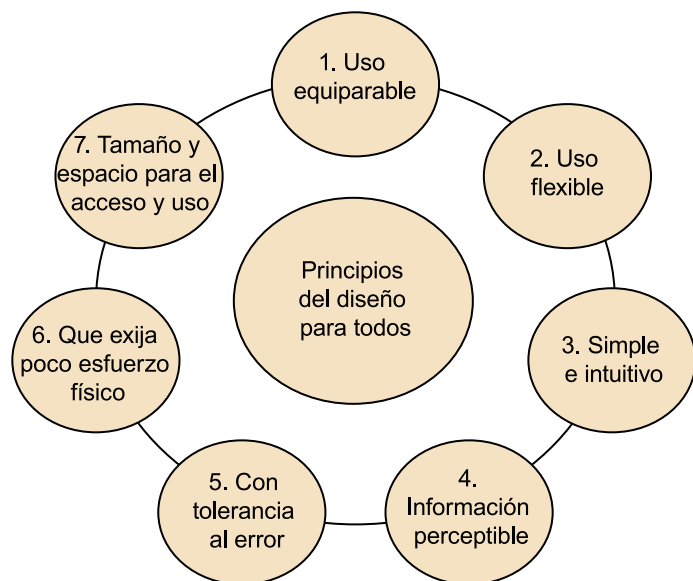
Principios del diseño para todos

1. Uso equiparable

2. Uso flexible

3. Simple e intuitivo

4. Información perceptible

5. Con tolerancia al error

6. Que exija poco esfuerzo físico

7. Tamaño y espacio para el acceso y uso